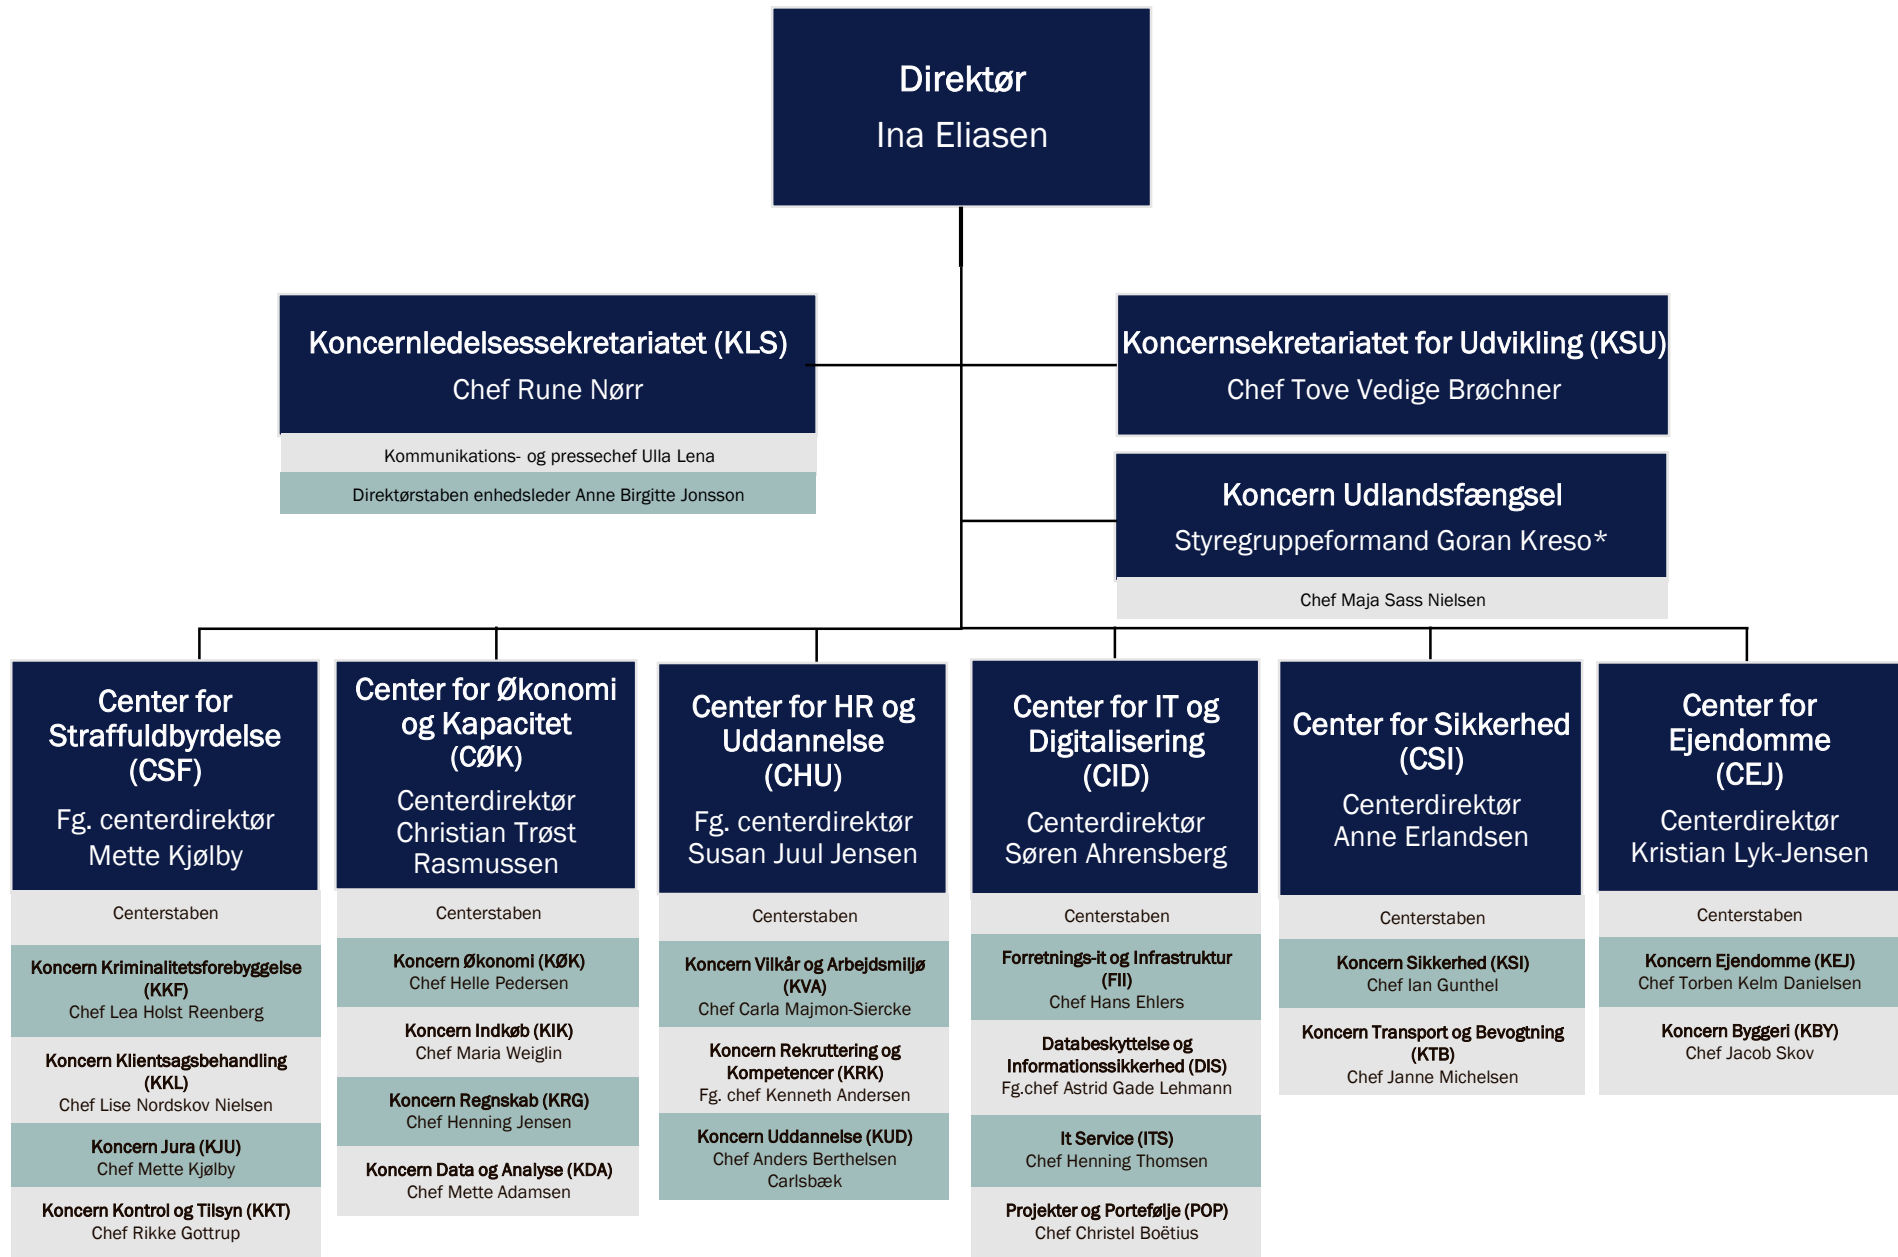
Direktør
Ina Eliasen

Koncernledelsessekretariatet (KLS)
Chef Rune Nørr

Kommunikations- og pressechef Ulla Lena

Direktørstaben enhedsleder Anne Birgitte Jonsson

Koncernsekretariatet for Udvikling (KSU)
Chef Tove Vedige Brøchner

Koncern Udlandsfængsel
Styregruppeformand Goran Kreso*

Chef Maja Sass Nielsen

Center for Straffuldbyrdelse (CSF)
Fg. centerdirektør Mette Kjølby

Centerstaben

Koncern Kriminalitetsforebyggelse (KKF)
Chef Lea Holst Reenberg

Koncern Klientsagsbehandling (KKL)
Chef Lise Nordskov Nielsen

Koncern Jura (KJU)
Chef Mette Kjølby

Koncern Kontrol og Tilsyn (KKT)
Chef Rikke Gottrup

Center for Økonomi og Kapacitet (CØK)
Centerdirektør Christian Trøst Rasmussen

Centerstaben

Koncern Økonomi (KØK)
Chef Helle Pedersen

Koncern Indkøb (KIK)
Chef Maria Weiglin

Koncern Regnskab (KRG)
Chef Henning Jensen

Koncern Data og Analyse (KDA)
Chef Mette Adamsen

Center for HR og Uddannelse (CHU)
Fg. centerdirektør Susan Juul Jensen

Centerstaben

Koncern Vilkår og Arbejdsmiljø (KVA)
Chef Carla Majmon-Siercke

Koncern Rekruttering og Kompetencer (KRK)
Fg. chef Kenneth Andersen

Koncern Uddannelse (KUD)
Chef Anders Berthelsen Carlsbæk

Center for IT og Digitalisering (CID)
Centerdirektør Søren Ahrensberg

Centerstaben

Forretnings-it og Infrastruktur (FII)
Chef Hans Ehlers

Databeskyttelse og Informationssikkerhed (DIS)
Fg.chef Astrid Gade Lehmann

It Service (ITS)
Chef Henning Thomsen

Projekter og Portefølje (POP)
Chef Christel Boëtius

Center for Sikkerhed (CSI)
Centerdirektør Anne Erlandsen

Centerstaben

Koncern Sikkerhed (KSI)
Chef Ian Gunthel

Koncern Transport og Bevogtning (KTB)
Chef Janne Michelsen

Center for Ejendomme (CEJ)
Centerdirektør Kristian Lyk-Jensen

Centerstaben

Koncern Ejendomme (KEJ)
Chef Torben Kelm Danielsen

Koncern Byggeri (KBY)
Chef Jacob Skov